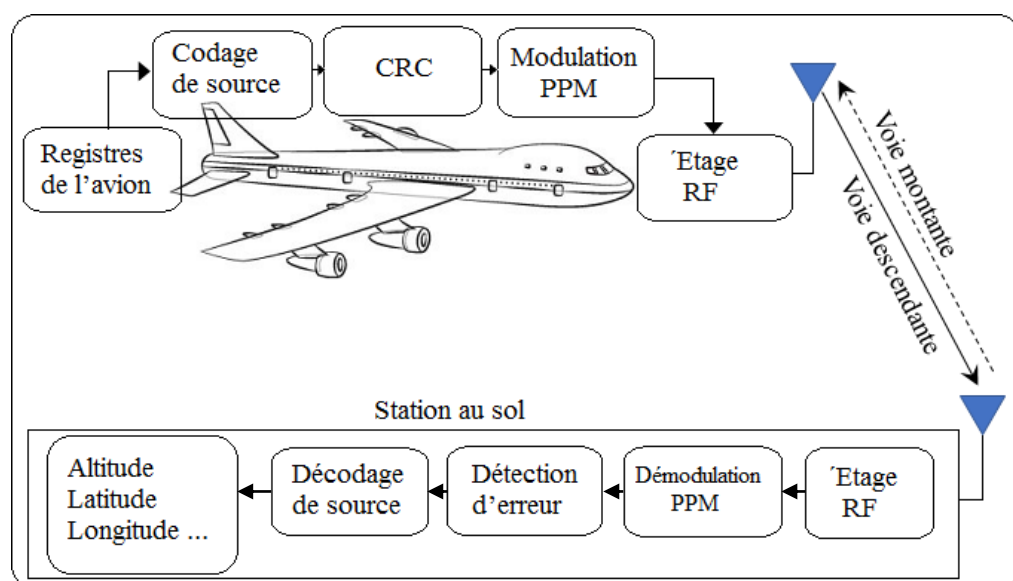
Registres de l’avion

Codage de source

CRC

Modulation PPM

´Etage RF

Voie montante

Voie descendante

Station au sol

´Etage RF

Démodulation PPM

Détection d’erreur

Décodage de source

Altitude
Latitude
Longitude ...